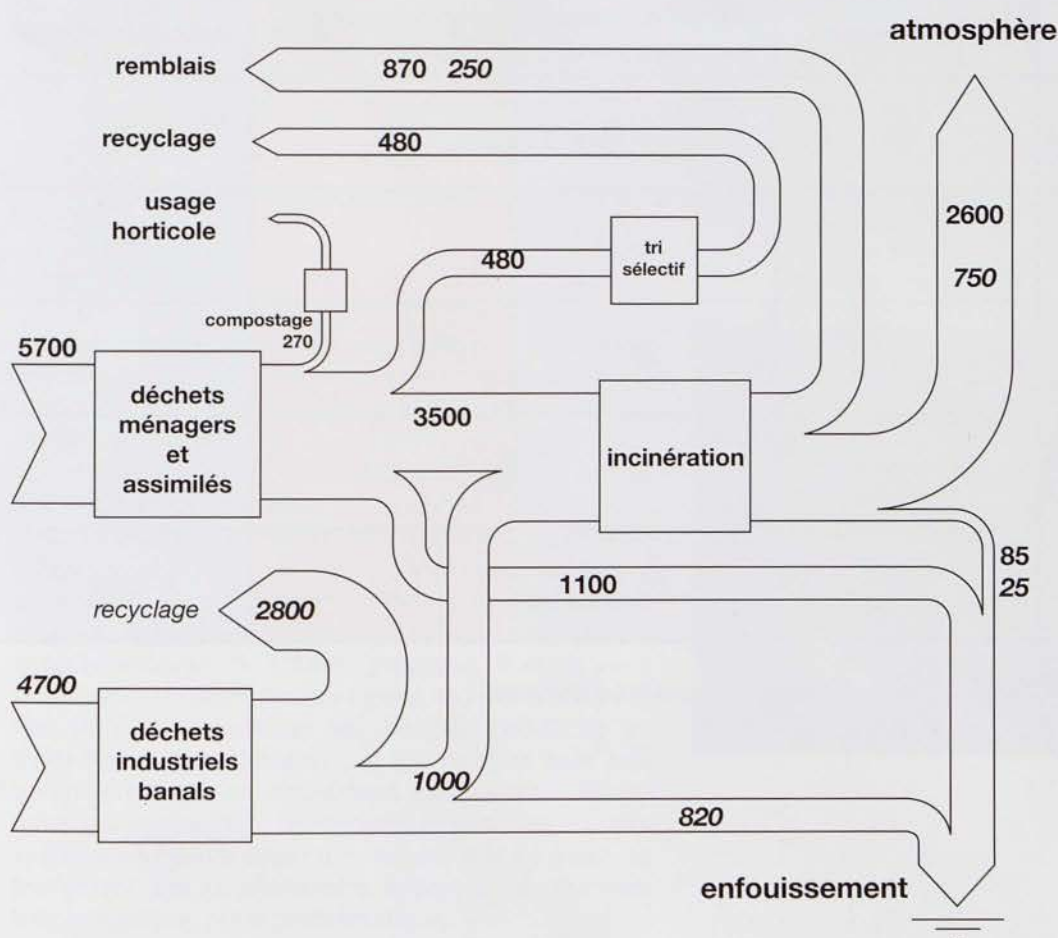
atmosphère

remblais 870 *250*

recyclage 480

usage horticole

2600

*750*

tri sélectif

480

compostage 270

5700

déchets ménagers et assimilés

3500

incinération

85

*25*

1100

*recyclage* *2800*

*4700*

déchets industriels banals

*1000*

*820*

enfouissement